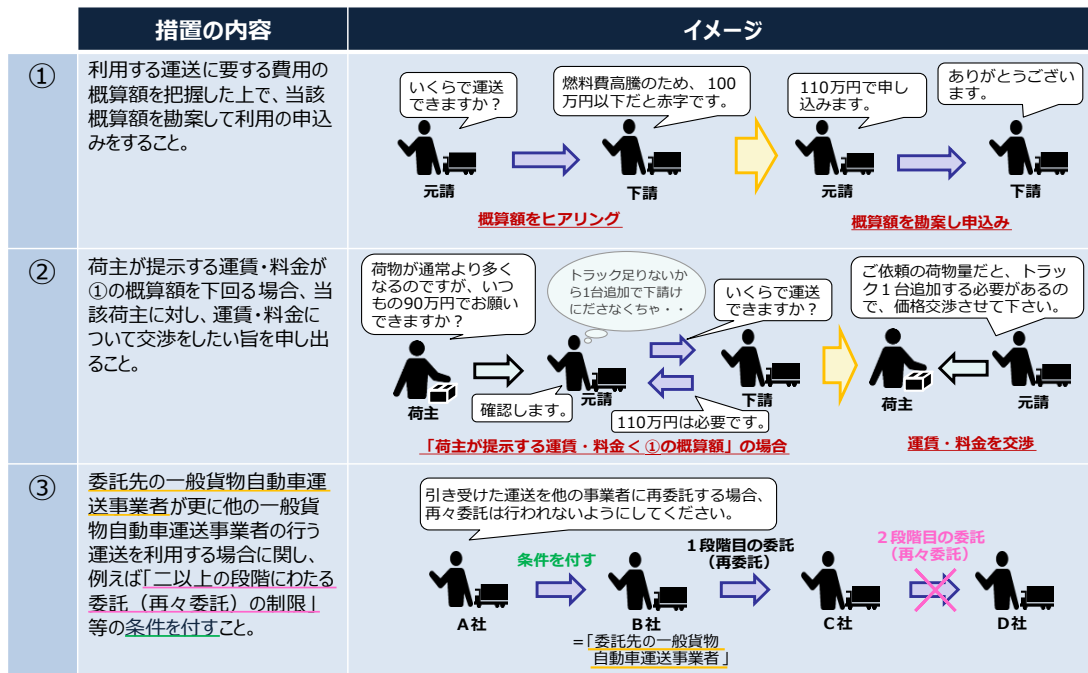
| | 措置の内容 | イメージ |
|---|---|---|
| ① | 利用する運送に要する費用の概算額を把握した上で、当該概算額を勘案して利用の申込みをすること。 | いくらで運送できますか？ 元請 燃料費高騰のため、100万円以下だと赤字です。 下請 概算額をヒアリング 110万円で申し込みます。 元請 ありがとうございます。 下請 概算額を勘案し申込み |
| ② | 荷主が提示する運賃・料金が①の概算額を下回る場合、当該荷主に対し、運賃・料金について交渉をしたい旨を申し出ること。 | 荷物が通常より多くなるのですが、いつもの90万円でお願いできますか？ 荷主 トラック足りないから1台追加で下請けにださなくちゃ・・ 元請 確認します。 いくらで運送できますか？ 下請 110万円は必要です。 「荷主が提示する運賃・料金＜①の概算額」の場合 ご依頼の荷物量だと、トラック１台追加する必要があるので、価格交渉させて下さい。 荷主 元請 運賃・料金を交渉 |
| ③ | 委託先の一般貨物自動車運送事業者が更に他の一般貨物自動車運送事業者の行う運送を利用する場合に関し、例えば「二以上の段階にわたる委託（再々委託）の制限」等の条件を付すこと。 | 引き受けた運送を他の事業者に再委託する場合、再々委託は行われないようにしてください。 条件を付す A社 B社 =「委託先の一般貨物自動車運送事業者」 １段階目の委託（再委託） C社 ２段階目の委託（再々委託） D社 |